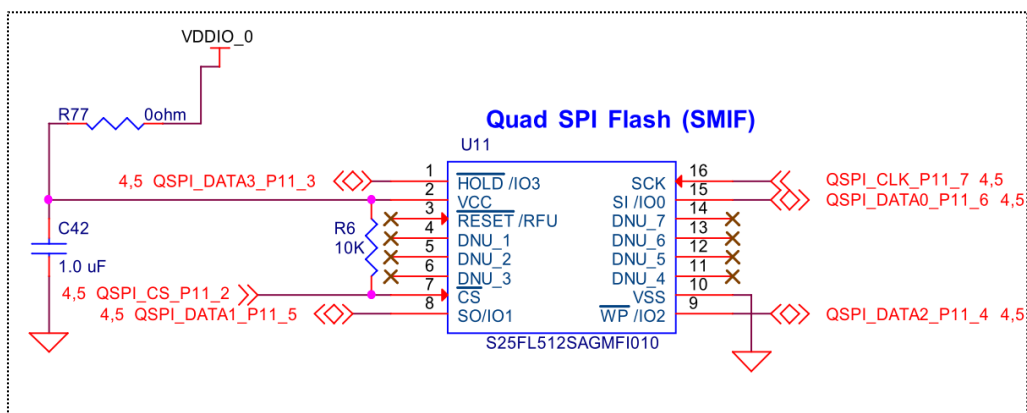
VDDIO_0

R77 0ohm

Quad SPI Flash (SMIF)

U11

4,5 QSPI_DATA3_P11_3

C42

1.0 uF

R6
10K

4,5 QSPI_CS_P11_2
4,5 QSPI_DATA1_P11_5

1 $\overline{HOLD}$ /IO3
2 VCC
3 $\overline{RESET}$ /RFU
4 DNU_1
5 DNU_2
6 DNU_3
7 $\overline{CS}$
8 SO/IO1

16 SCK
15 SI /IO0
14 DNU_7
13 DNU_6
12 DNU_5
11 DNU_4
10 VSS
9 $\overline{WP}$ /IO2

S25FL512SAGMFI010

QSPI_CLK_P11_7 4,5
QSPI_DATA0_P11_6 4,5

QSPI_DATA2_P11_4 4,5